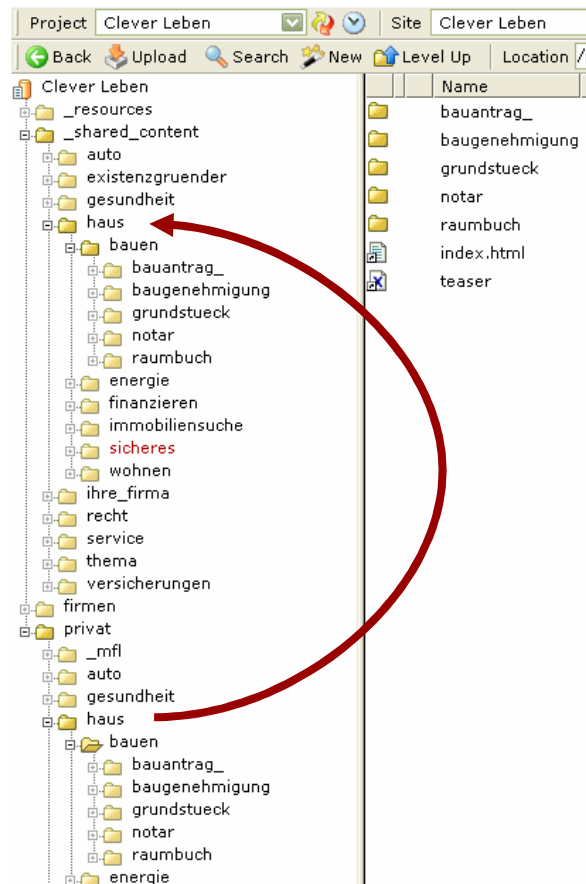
Project Clever Leben
Site Clever Leben
Back Upload Search New Level Up Location /

Clever Leben
_resources
_shared_content
auto
existenzgruender
gesundheit
haus
bauen
bauantrag_
baugenehmigung
grundstueck
notar
raumbuch
energie
finanzieren
immobiliensuche
sicheres
wohnen
ihre_firma
recht
service
thema
versicherungen
firmen
privat
_mfl
auto
gesundheit
haus
bauen
bauantrag_
baugenehmigung
grundstueck
notar
raumbuch
energie

Name
bauantrag_
baugenehmigung
grundstueck
notar
raumbuch
index.html
teaser